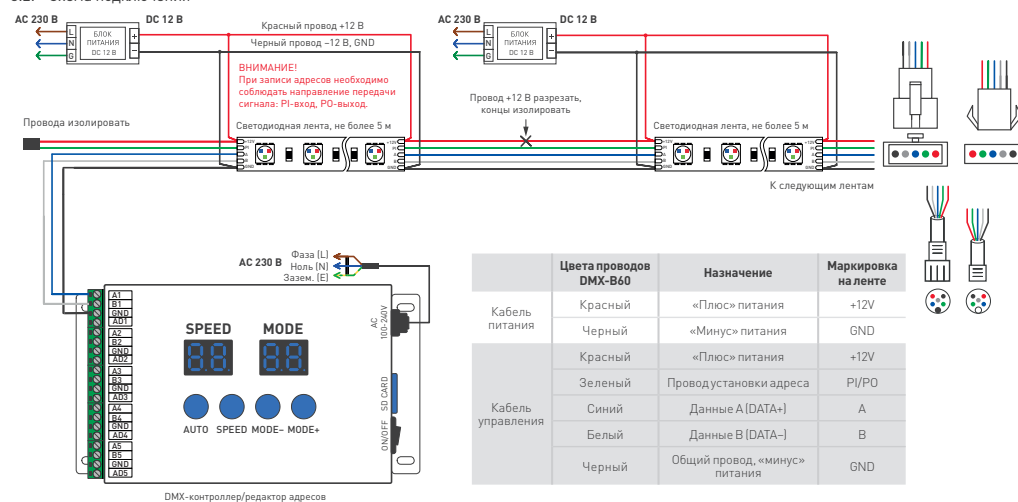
AC 230 B

L
N
G

БЛОК ПИТАНИЯ DC 12 B

DC 12 B

Красный провод +12 В

Черный провод –12 В, GND

ВНИМАНИЕ!
При записи адресов необходимо соблюдать направление передачи сигнала: PI-вход, PO-выход.

AC 230 B

L
N
G

БЛОК ПИТАНИЯ DC 12 B

DC 12 B

Провод +12 В разрезать, концы изолировать

Провода изолировать

Светодиодная лента, не более 5 м

Светодиодная лента, не более 5 м

К следующим лентам

AC 230 B

Фаза (L)
Ноль (N)
Зазем. (E)

A1
B1
GND
AD1
A2
B2
GND
AD2
A3
B3
GND
AD3
A4
B4
GND
AD4
A5
B5
GND
AD5

SPEED
MODE

AUTO SPEED MODE– MODE+

AC 100-240V

SD CARD

ON/OFF

DMX-контроллер/редактор адресов

| | Цвета проводов DMX-B60 | Назначение | Маркировка на ленте |
|---|---|---|---|
| Кабель питания | Красный | «Плюс» питания | +12V |
| | Черный | «Минус» питания | GND |
| Кабель управления | Красный | «Плюс» питания | +12V |
| | Зеленый | Провод установки адреса | PI/PO |
| | Синий | Данные A (DATA+) | A |
| | Белый | Данные B (DATA–) | B |
| | Черный | Общий провод, «минус» питания | GND |